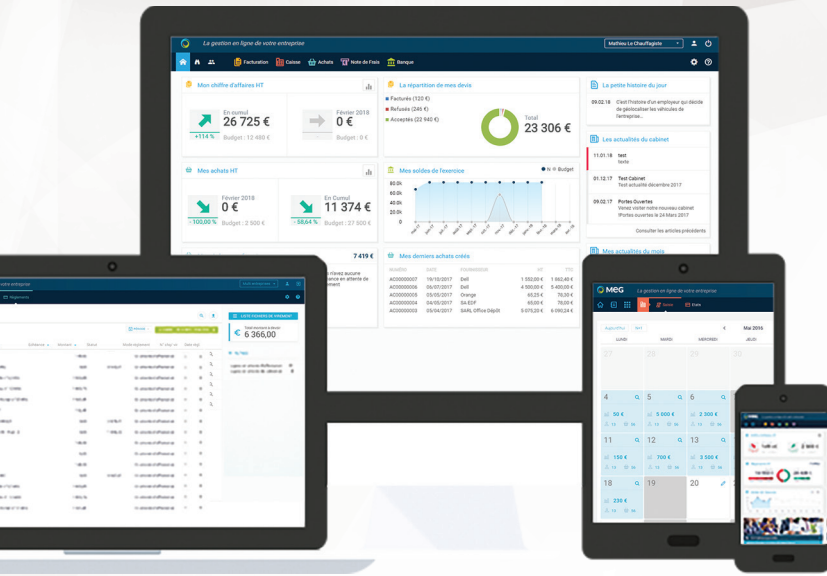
La gestion en ligne de votre entreprise

Mathieu Le Chauffagiste

Facturation Caisse Achats Note de Frais Banque

Mon chiffre d'affaires HT

En cumul
26 725 €
+114 %
Budget : 12 480 €

Février 2018
0 €
Budget : 0 €

La répartition de mes devis

Facturés (120 €)
Refusés (246 €)
Acceptés (22 940 €)

Total
23 306 €

La petite histoire du jour

09.02.18 C'est l'histoire d'un employeur qui décide de géolocaliser les véhicules de l'entreprise...

Les actualités du cabinet

11.01.18 test
testo

01.12.17 Test Cabinet
Test actualité décembre 2017

09.02.17 Portes Ouvertes
Venez visiter notre nouveau cabinet !Portes ouvertes le 24 Mars 2017

Consulter les articles précédents

Mes actualités du mois

Mes achats HT

Février 2018
0 €
- 100,00 %
Budget : 2 500 €

En Cumul
11 374 €
- 58,64 %
Budget : 27 500 €

Mes soldes de l'exercice

N Budget

80.0k
60.0k
40.0k
20.0k
0

7 419 €

Mes derniers achats créés

| NUMÉRO | DATE | FOURNISSEUR | HT | TTC |
|---|---|---|---|---|
| ACO0000007 | 19/10/2017 | Dell | 1 550,00 € | 1 860,00 € |
| ACO0000006 | 06/07/2017 | Dell | 4 500,00 € | 5 400,00 € |
| ACO0000005 | 05/05/2017 | Orange | 65,25 € | 78,30 € |
| ACO0000004 | 04/05/2017 | SA EDF | 65,00 € | 78,00 € |
| ACO0000003 | 05/04/2017 | SARL Office Dépôt | 5 075,20 € | 6 090,24 € |

n'avez aucune
ance en attente de
ement

votre entreprise

Règlements

LISTE FICHIERS DE PAIEMENT

Total montant à valider
6 366,00

MEG La gestion en ligne de votre entreprise

Saisie Liste

Mai 2016

LUNDI MARDI MERCREDI JEUDI

27 28 29 30
4 5 6
50 € 5 600 € 2 300 €
11 12 13
150 € 700 € 3 500 €
18 19 20
330 €